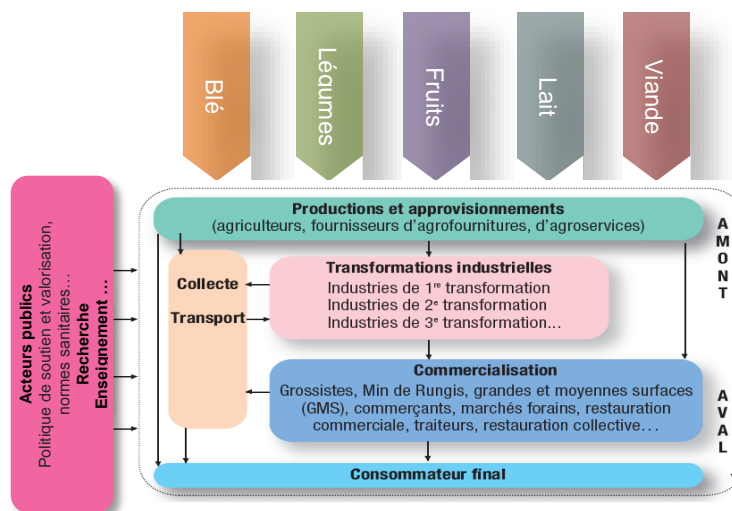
Blé

Légumes

Fruits

Lait

Viande

Acteurs publics
Politique de soutien et valorisation, normes sanitaires...
Recherche
Enseignement ...

Productions et approvisionnements
(agriculteurs, fournisseurs d'agrofournitures, d'agroservices)

Collecte

Transport

Transformations industrielles
Industries de 1$^{re}$ transformation
Industries de 2$^{e}$ transformation
Industries de 3$^{e}$ transformation...

Commercialisation
Grossistes, Min de Rungis, grandes et moyennes surfaces (GMS), commerçants, marchés forains, restauration commerciale, traiteurs, restauration collective...

Consommateur final

AMONT

AVAL